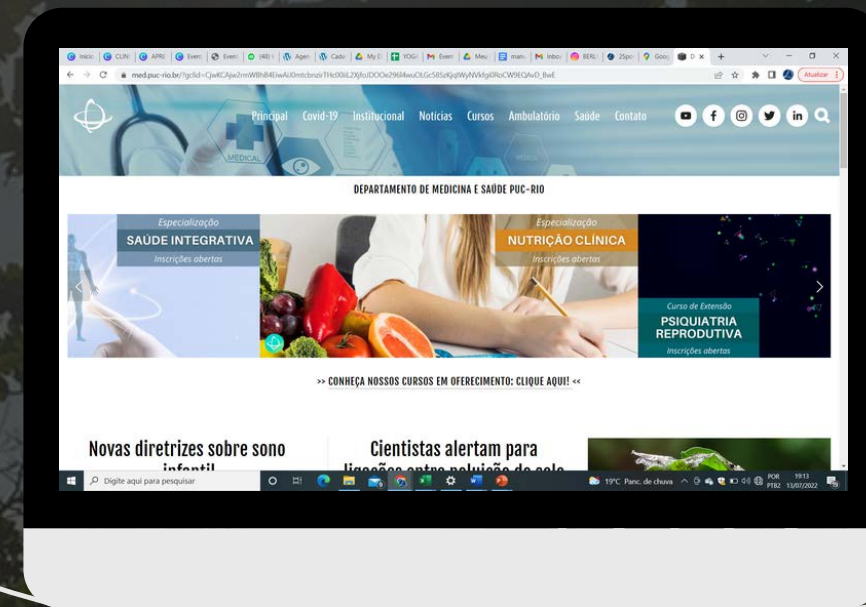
Início | CLIN | APRI | Even | Even | (48) | Agen | Cadu | My D | YOGI | Even | Meu | mam | Inbox | BERL | 25po | Goo | D

med.puc-rio.br/?gclid=CjwKCAjw2rmWBhB4EiwAiJ0mtcbnzivTHc00iL2XjfcJDOOe29i84wuOLGc585zKjqlWyNVkfqi0RoCW9EQAvD_BwE

Atualizar

Principal Covid-19 Institucional Notícias Cursos Ambulatório Saúde Contato

DEPARTAMENTO DE MEDICINA E SAÚDE PUC-RIO

Especialização
SAÚDE INTEGRATIVA
Inscrições abertas

Especialização
NUTRIÇÃO CLÍNICA
Inscrições abertas

Curso de Extensão
PSIQUIATRIA REPRODUTIVA
Inscrições abertas

>> CONHEÇA NOSSOS CURSOS EM OFERECIMENTO: CLIQUE AQUI! <<

Novas diretrizes sobre sono infantil

Cientistas alertam para ligações entre poluição do solo

Digite aqui para pesquisar

19°C Panc. de chuva POR PTB2 19:13 13/07/2022